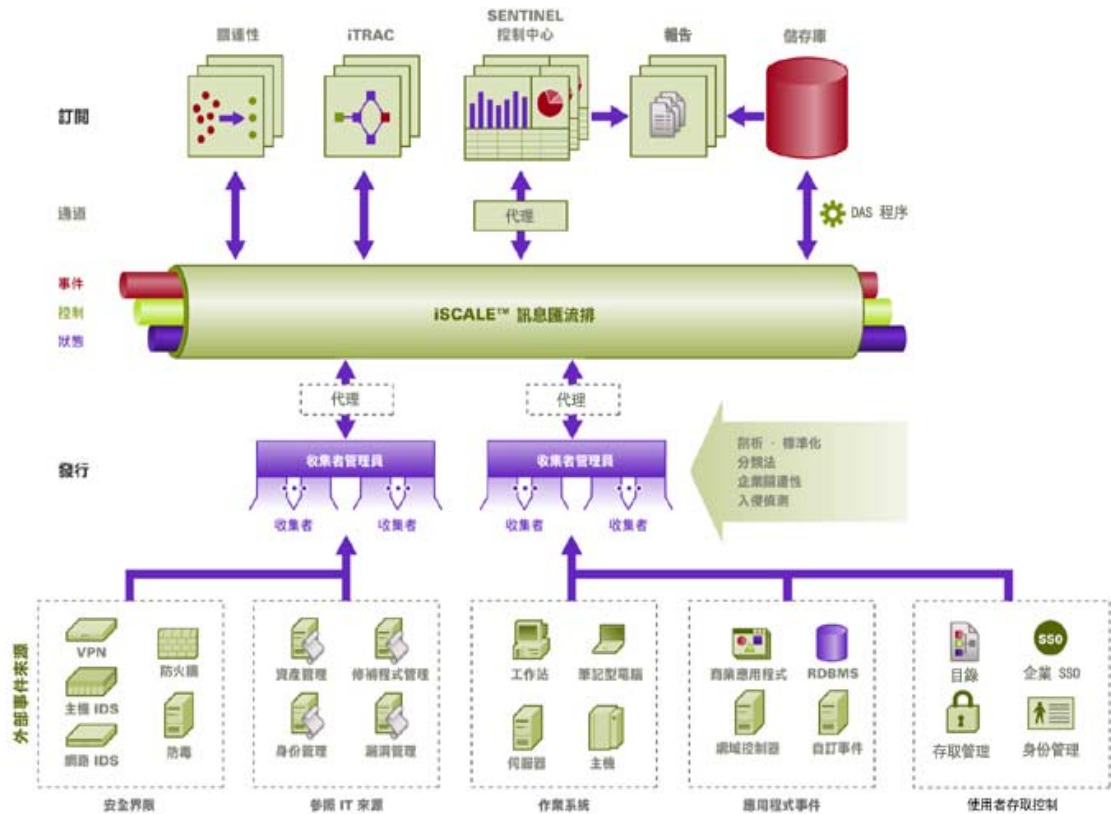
關連性

iTRAC

SENTINEL
控制中心

報告

儲存庫

訂閱

篩選

代理

DAS 程序

事件

控制

狀態

iSCALE™ 訊息匯流排

代理

代理

發行

收集者管理員

收集者管理員

剖析、標準化
分類法
企業關連性
入侵偵測

收集者

收集者

收集者

收集者

外部事件來源

VPN

防火牆

主機 IDS

網路 IDS

防毒

安全界限

資產管理

修補程式管理

身份管理

漏洞管理

參照 IT 來源

工作站

筆記型電腦

伺服器

主機

作業系統

商業應用程式

RDBMS

網域控制器

自訂事件

應用程式事件

目錄

SSO

企業 SSO

存取管理

身份管理

使用者存取控制